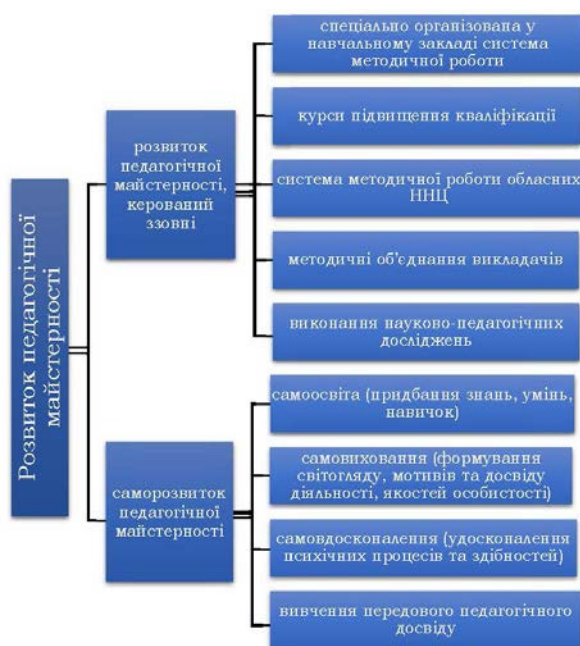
Розвиток педагогічної майстерності

розвиток педагогічної майстерності, керований ззовні

спеціально організована у навчальному закладі система методичної роботи

курси підвищення кваліфікації

система методичної роботи обласних ННЦ

методичні об'єднання викладачів

виконання науково-педагогічних досліджень

саморозвиток педагогічної майстерності

самоосвіта (придбання знань, умінь, навичок)

самовиховання (формування світогляду, мотивів та досвіду діяльності, якостей особистості)

самовдосконалення (удосконалення психічних процесів та здібностей)

вивчення передового педагогічного досвіду